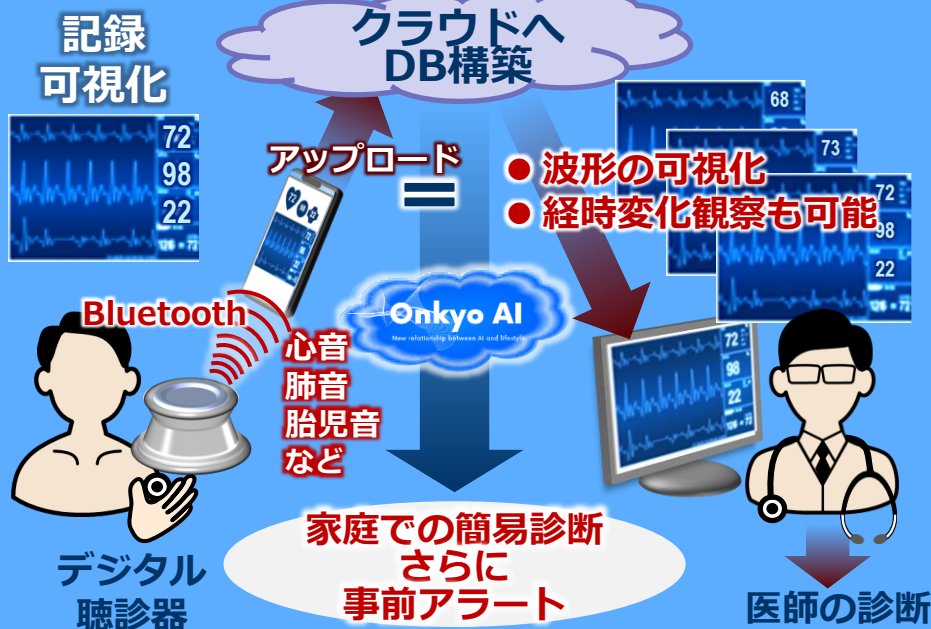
記録
可視化

クラウドへ
DB構築

72
98
22

アップロード

● 波形の可視化
● 経時変化観察も可能

68
73
72
98
22

Bluetooth

心音
肺音
胎児音
など

Onkyo AI
New relationship between AI and lifestyle

72
98
22

家庭での簡易診断
さらに
事前アラート

デジタル
聴診器

医師の診断